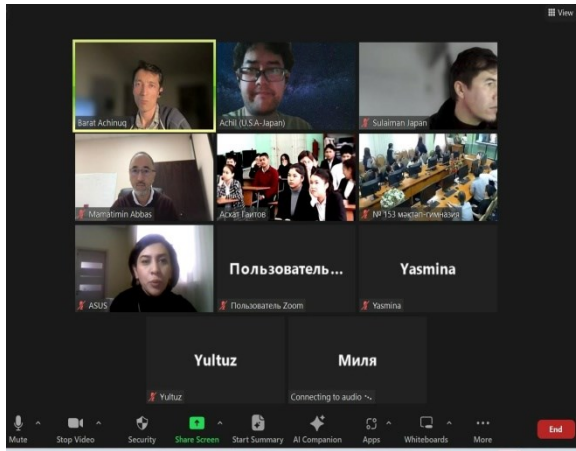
View

Barat Achinug

Achil (U.S.A-Japan)

Sulaiman Japan

Mamatimin Abbas

Асхат Гаитов

№ 153 мектеп-гимназия

ASUS

Пользователь...

Пользователь Zoom

Yasmina

Yasmina

Yultuz

Yultuz

Миля

Connecting to audio

Mute

Stop Video

Security

Share Screen

Start Summary

AI Companion

Apps

Whiteboards

More

End